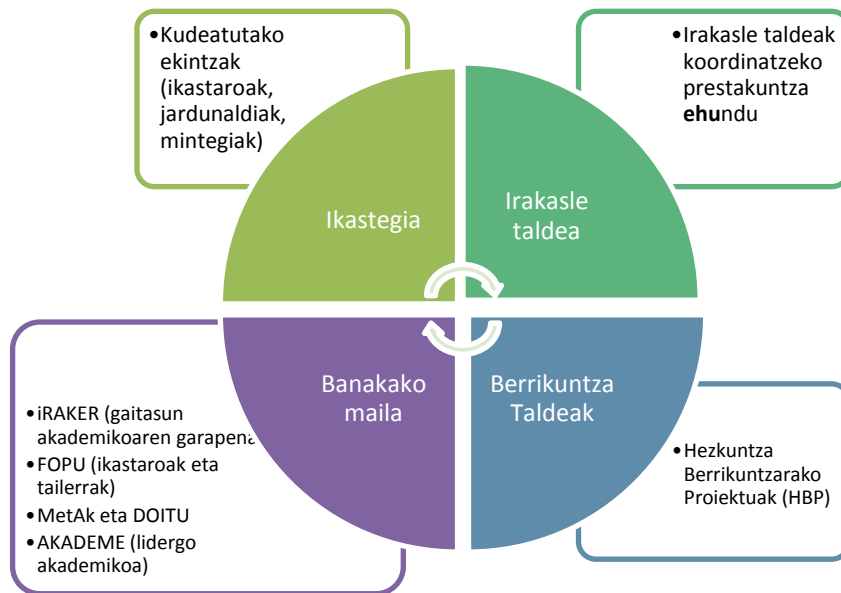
•Kudeatutako ekintzak (ikastaroak, jardunaldiak, mintegiak)

•Irakasle taldeak koordinatzeko prestakuntza **ehu**ndu

Ikastegia

Irakasle taldea

Banakako maila

Berrikuntza Taldeak

•iRAKER (gaitasun akademikoaren garapena
•FOPU (ikastaroak eta tailerrak)
•MetAk eta DOITU
•AKADEME (lidergo akademikoa)

•Hezkuntza Berrikuntzarako Proiektuak (HBP)